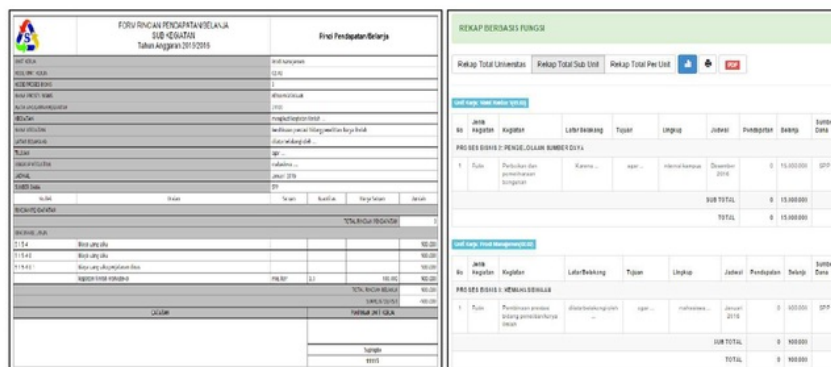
FORM RINCIAN PENDAPATAN/BELANJA
SUB KEGIATAN
Tahun Anggaran 2015/2016

Rinci Pendapatan/Belanja

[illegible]

TOTAL RINCIAN KEGIATAN

| Kode | Uraian | Satuan | Kuantitas | Harga Satuan | Jumlah |
|---|---|---|---|---|---|
| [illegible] | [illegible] | | | | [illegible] |
| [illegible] | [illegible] | | | | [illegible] |
| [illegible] | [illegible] | | | | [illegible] |
| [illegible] | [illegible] | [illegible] | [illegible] | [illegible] | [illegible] |

TOTAL RINCIAN BELANJA

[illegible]

CATATAN

PIMPINAN UNIT KERJA

Sutrisno

REKAP BERDASARKAN FUNGSI

Rekap Total Universitas | Rekap Total Sub Unit | Rekap Total Per Unit | PDF

Unit Kerja: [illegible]

| No | Jenis Kegiatan | Kegiatan | Latar Belakang | Tujuan | Lingkup | Jadwal | Pendapatan | Belanja | Sumber Dana |
|---|---|---|---|---|---|---|---|---|---|
| PROSES BISNIS 2: PENGELOLAAN SUMBER DAYA | | | | | | | | | |
| 1 | Rutin | Perbaikan dan pemeliharaan bangunan | Karena ... | agar ... | internal kampus | Desember 2016 | 0 | 15.000.000 | SPP |
| | | | | | | SUB TOTAL | 0 | 15.000.000 | |
| | | | | | | TOTAL | 0 | 15.000.000 | |

Unit Kerja: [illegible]

| No | Jenis Kegiatan | Kegiatan | Latar Belakang | Tujuan | Lingkup | Jadwal | Pendapatan | Belanja | Sumber Dana |
|---|---|---|---|---|---|---|---|---|---|
| PROSES BISNIS 3: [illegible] | | | | | | | | | |
| 1 | Rutin | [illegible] | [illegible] | agar ... | mahasiswa ... | Januari 2016 | 0 | 900.000 | SPP |
| | | | | | | SUB TOTAL | 0 | 900.000 | |
| | | | | | | TOTAL | 0 | 900.000 | |